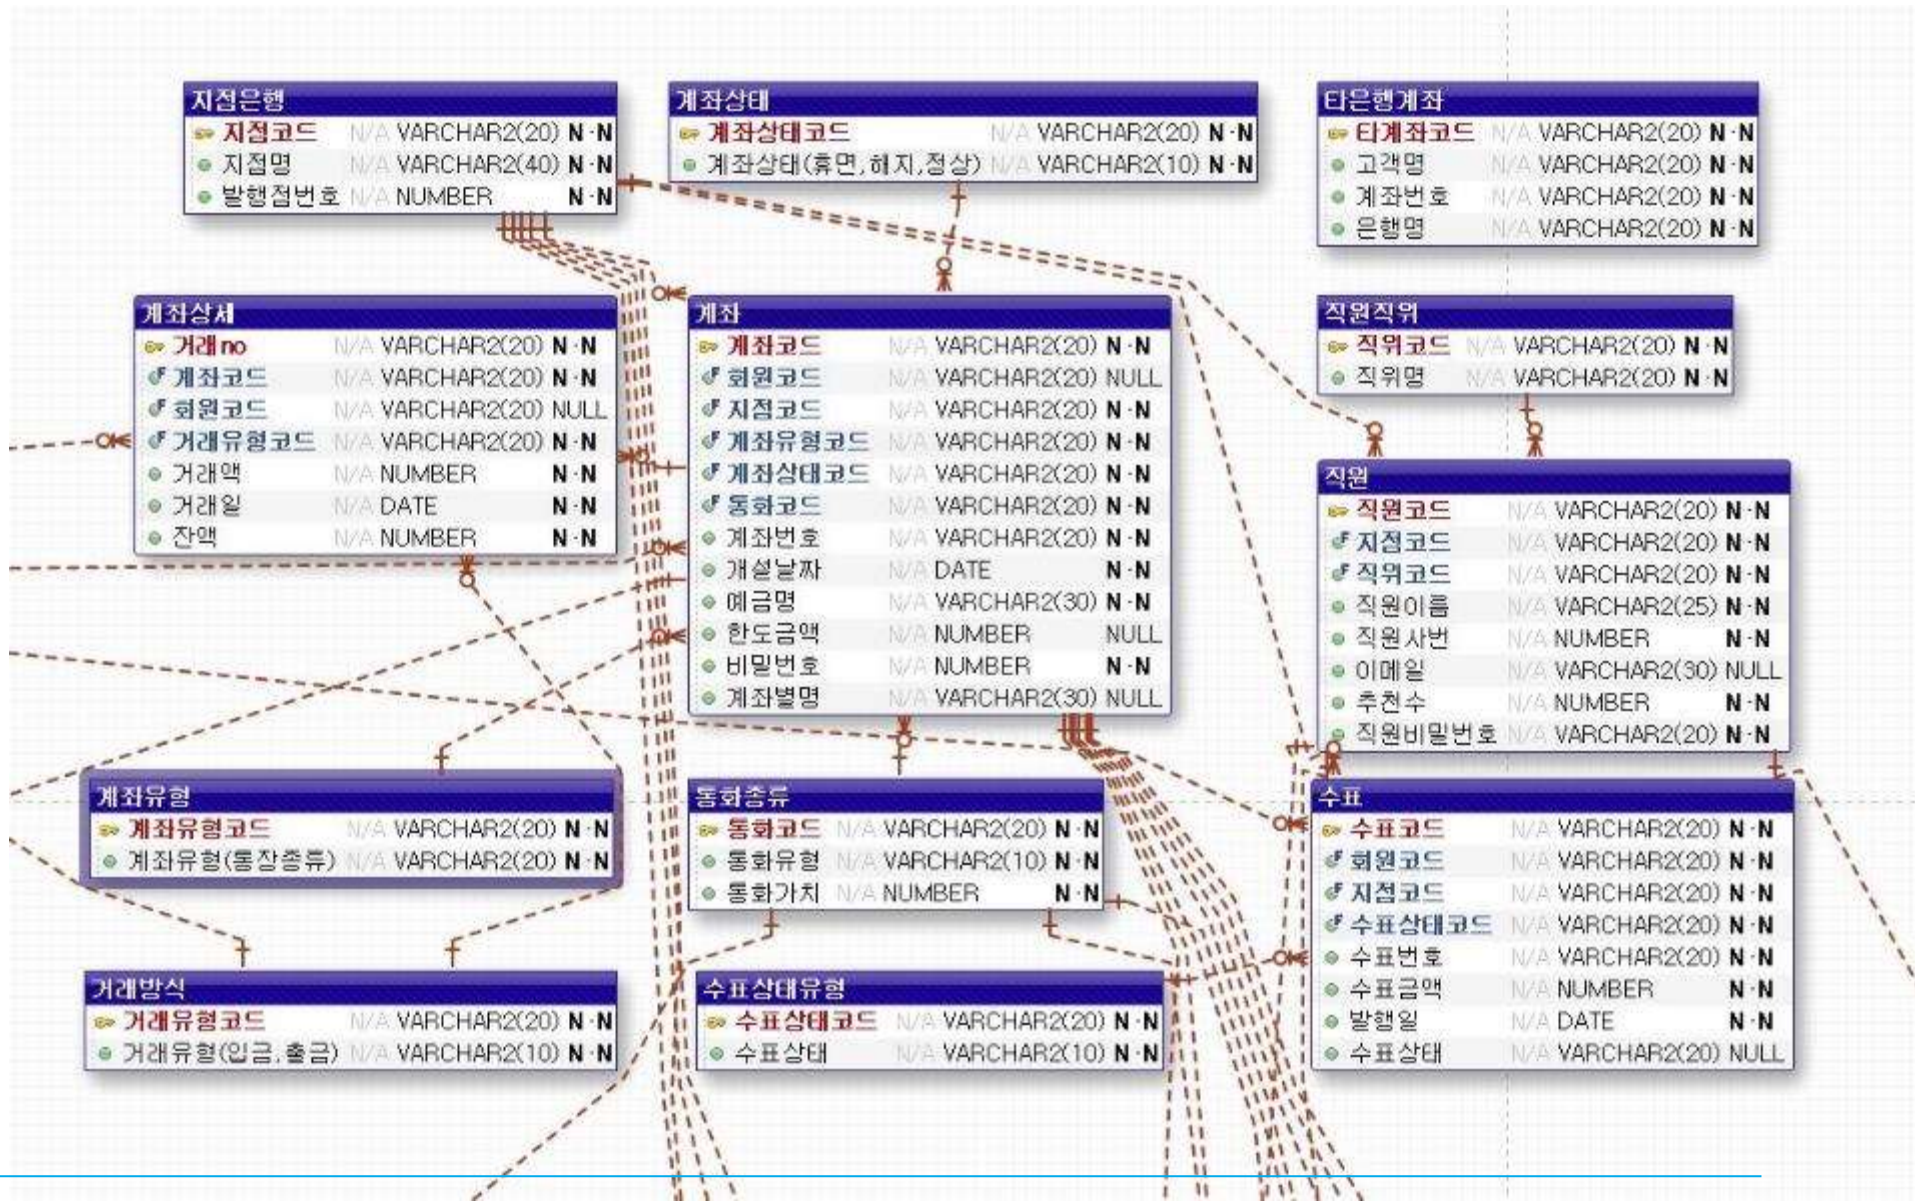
지점은행

| 지점코드 | N/A | VARCHAR2(20) | N-N |
|---|---|---|---|
| 지점명 | N/A | VARCHAR2(40) | N-N |
| 발행점번호 | N/A | NUMBER | N-N |

계좌상태

| 계좌상태코드 | N/A | VARCHAR2(20) | N-N |
|---|---|---|---|
| 계좌상태(휴면,해지,정상) | N/A | VARCHAR2(10) | N-N |

타은행계좌

| 타계좌코드 | N/A | VARCHAR2(20) | N-N |
|---|---|---|---|
| 고객명 | N/A | VARCHAR2(20) | N-N |
| 계좌번호 | N/A | VARCHAR2(20) | N-N |
| 은행명 | N/A | VARCHAR2(20) | N-N |

계좌상세

| 거래no | N/A | VARCHAR2(20) | N-N |
|---|---|---|---|
| 계좌코드 | N/A | VARCHAR2(20) | N-N |
| 회원코드 | N/A | VARCHAR2(20) | NULL |
| 거래유형코드 | N/A | VARCHAR2(20) | N-N |
| 거래액 | N/A | NUMBER | N-N |
| 거래일 | N/A | DATE | N-N |
| 잔액 | N/A | NUMBER | N-N |

계좌

| 계좌코드 | N/A | VARCHAR2(20) | N-N |
|---|---|---|---|
| 회원코드 | N/A | VARCHAR2(20) | NULL |
| 지점코드 | N/A | VARCHAR2(20) | N-N |
| 계좌유형코드 | N/A | VARCHAR2(20) | N-N |
| 계좌상태코드 | N/A | VARCHAR2(20) | N-N |
| 통화코드 | N/A | VARCHAR2(20) | N-N |
| 계좌번호 | N/A | VARCHAR2(20) | N-N |
| 개설날짜 | N/A | DATE | N-N |
| 예금명 | N/A | VARCHAR2(30) | N-N |
| 한도금액 | N/A | NUMBER | NULL |
| 비밀번호 | N/A | NUMBER | N-N |
| 계좌별명 | N/A | VARCHAR2(30) | NULL |

직원직위

| 직위코드 | N/A | VARCHAR2(20) | N-N |
|---|---|---|---|
| 직위명 | N/A | VARCHAR2(20) | N-N |

직원

| 직원코드 | N/A | VARCHAR2(20) | N-N |
|---|---|---|---|
| 지점코드 | N/A | VARCHAR2(20) | N-N |
| 직위코드 | N/A | VARCHAR2(20) | N-N |
| 직원이름 | N/A | VARCHAR2(25) | N-N |
| 직원사번 | N/A | NUMBER | N-N |
| 이메일 | N/A | VARCHAR2(30) | NULL |
| 추천수 | N/A | NUMBER | N-N |
| 직원비밀번호 | N/A | VARCHAR2(20) | N-N |

계좌유형

| 계좌유형코드 | N/A | VARCHAR2(20) | N-N |
|---|---|---|---|
| 계좌유형(통장종류) | N/A | VARCHAR2(20) | N-N |

통화종류

| 통화코드 | N/A | VARCHAR2(20) | N-N |
|---|---|---|---|
| 통화유형 | N/A | VARCHAR2(10) | N-N |
| 통화가치 | N/A | NUMBER | N-N |

수표

| 수표코드 | N/A | VARCHAR2(20) | N-N |
|---|---|---|---|
| 회원코드 | N/A | VARCHAR2(20) | N-N |
| 지점코드 | N/A | VARCHAR2(20) | N-N |
| 수표상태코드 | N/A | VARCHAR2(20) | N-N |
| 수표번호 | N/A | VARCHAR2(20) | N-N |
| 수표금액 | N/A | NUMBER | N-N |
| 발행일 | N/A | DATE | N-N |
| 수표상태 | N/A | VARCHAR2(20) | NULL |

거래방식

| 거래유형코드 | N/A | VARCHAR2(20) | N-N |
|---|---|---|---|
| 거래유형(입금, 출금) | N/A | VARCHAR2(10) | N-N |

수표상태유형

| 수표상태코드 | N/A | VARCHAR2(20) | N-N |
|---|---|---|---|
| 수표상태 | N/A | VARCHAR2(10) | N-N |